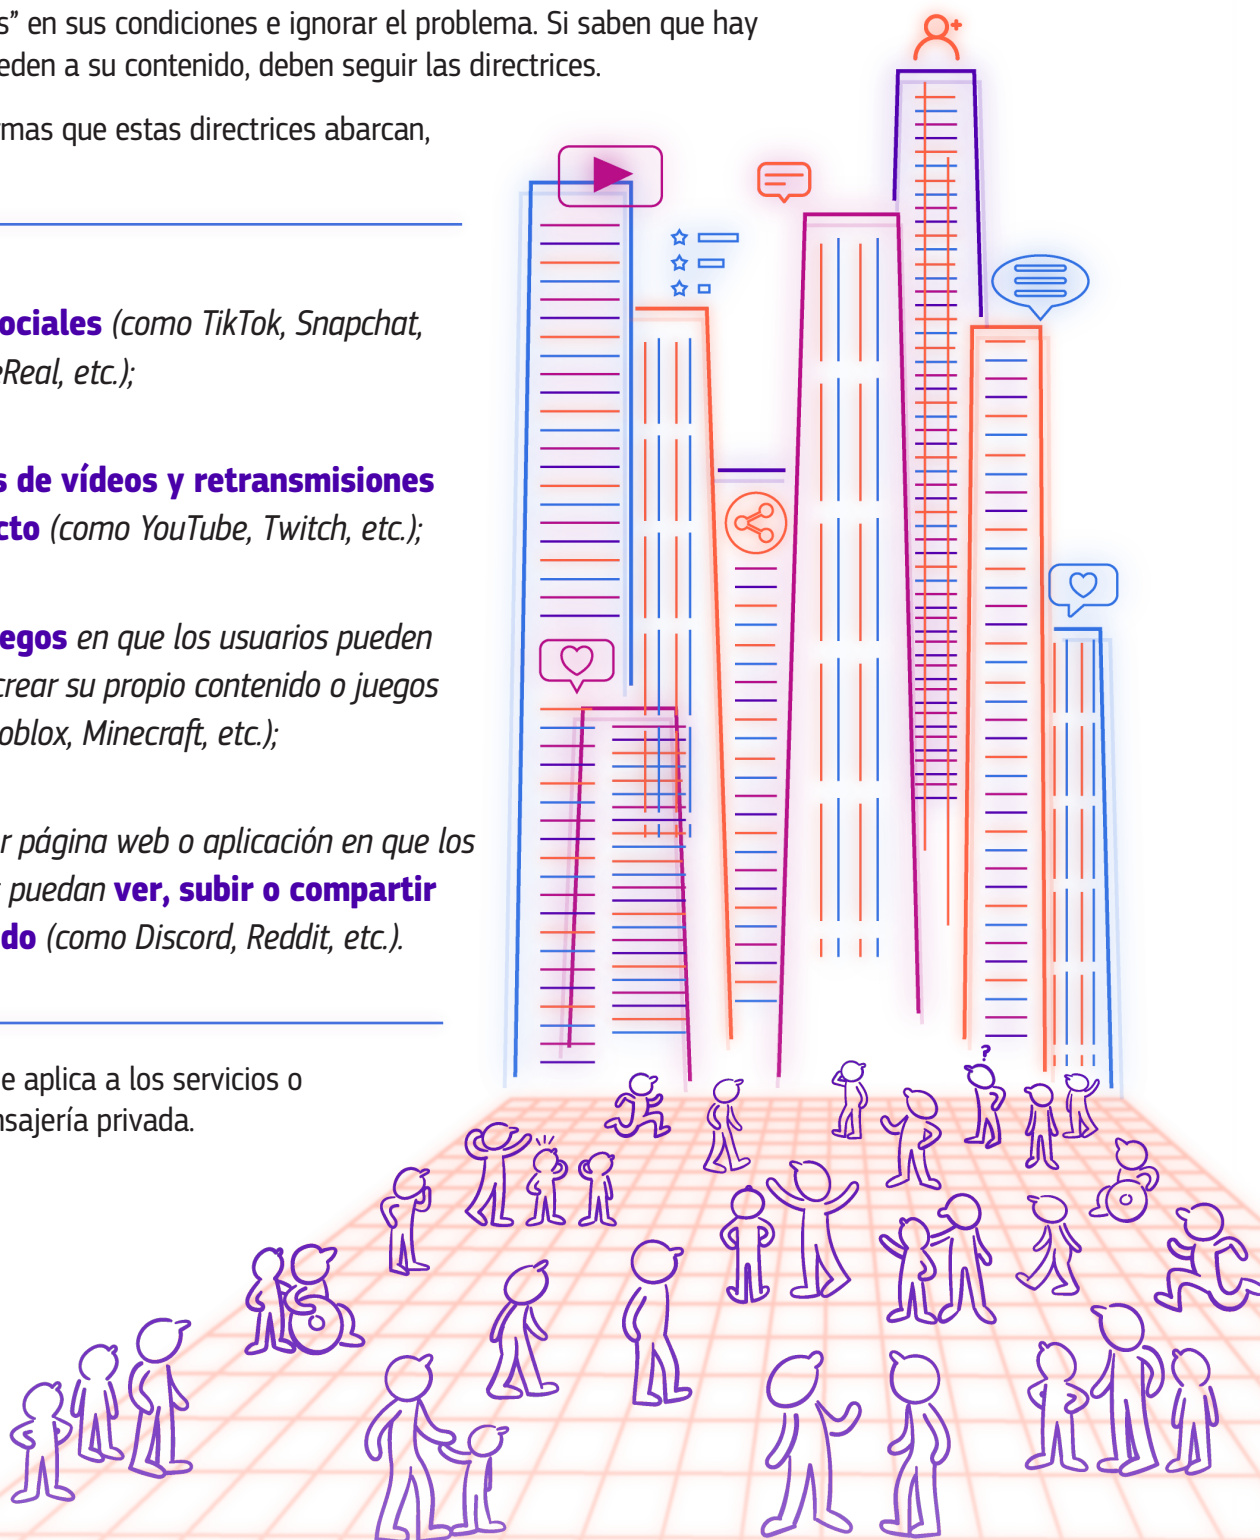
s” en sus condiciones e ignorar el problema. Si saben que hay eden a su contenido, deben seguir las directrices.

mas que estas directrices abarcan,

ociales (como TikTok, Snapchat, Real, etc.);

s de vídeos y retransmisiones cto (como YouTube, Twitch, etc.);

egos en que los usuarios pueden crear su propio contenido o juegos oblox, Minecraft, etc.);

r página web o aplicación en que los puedan ver, subir o compartir do (como Discord, Reddit, etc.).

e aplica a los servicios o nsajería privada.

?